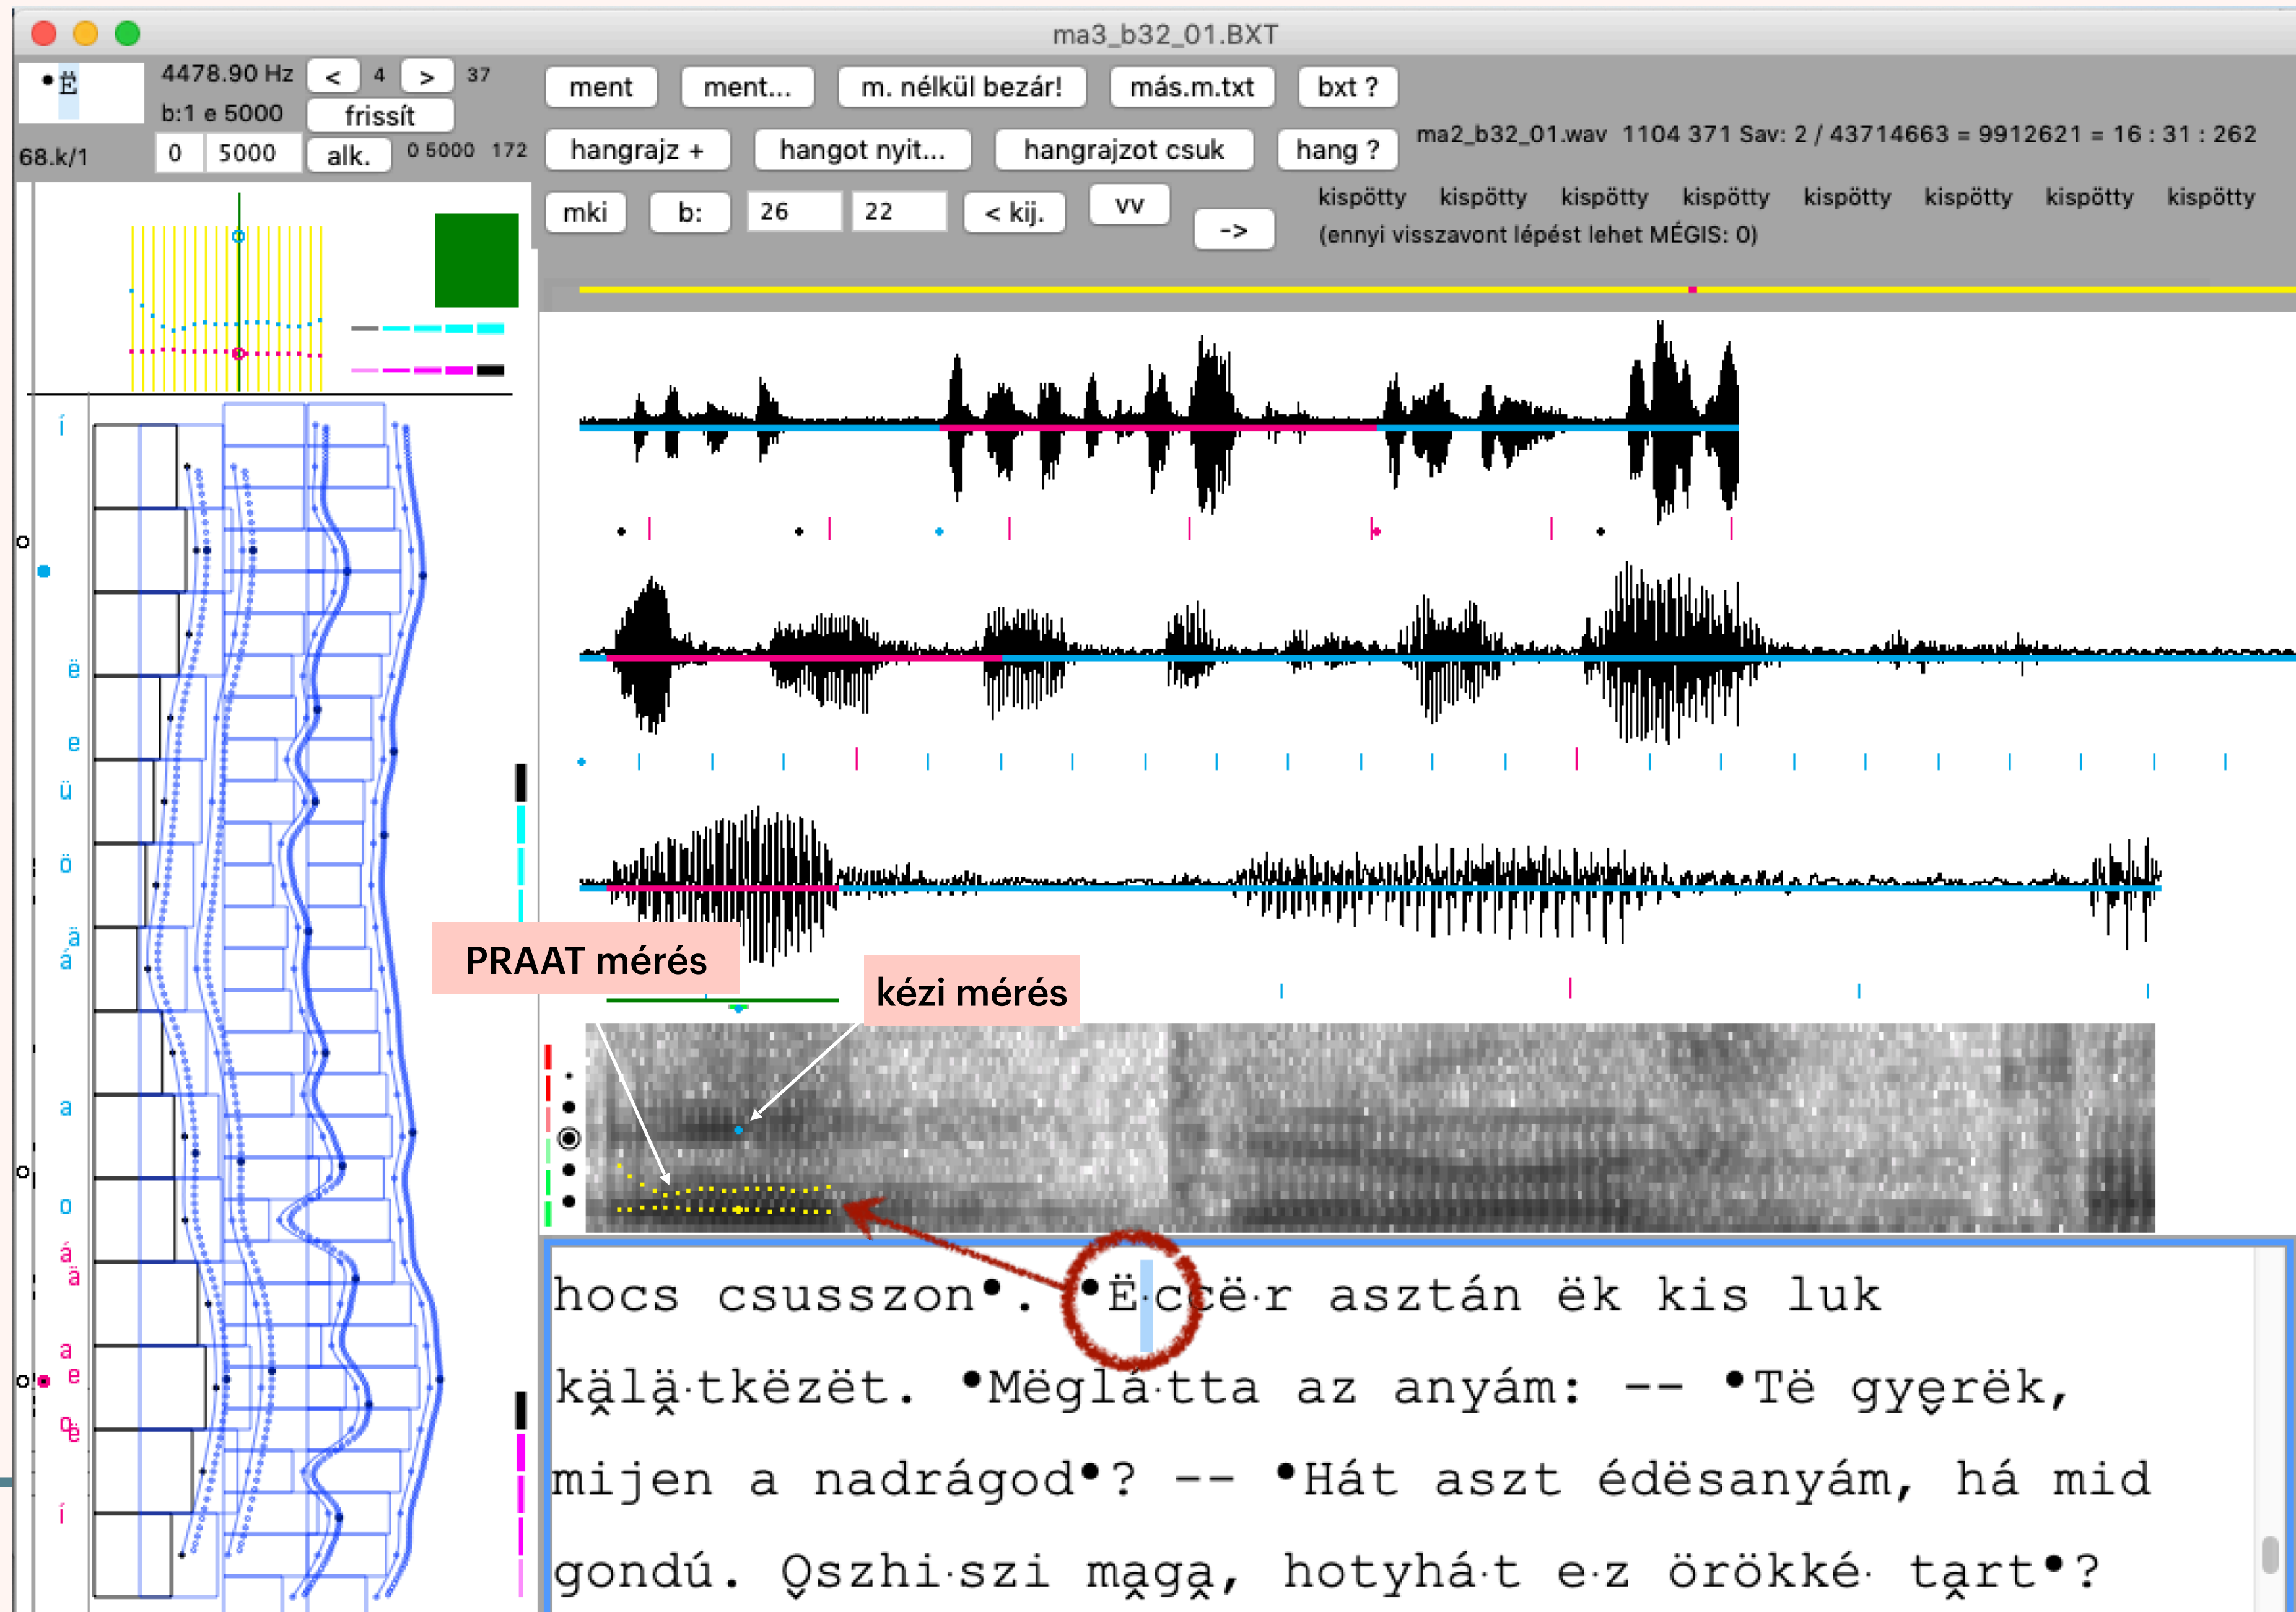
ma3_b32_01.BXT

•Ë

4478.90 Hz < 4 > 37

b:1 e 5000 frissít

68.k/1 0 5000 alk. 0 5000 172

ment ment... m. nélkül bezár! más.m.txt bxt ?

hangrajz + hangot nyit... hangrajzot csuk hang ?

ma2_b32_01.wav 1104 371 Sav: 2 / 43714663 = 9912621 = 16 : 31 : 262

mki b: 26 22 < kij. vv ->

kispötty kispötty kispötty kispötty kispötty kispötty kispötty kispötty

(ennyi visszavont lépést lehet MÉGIS: 0)

í ë e ü ö ä á a o á ä a e ë í

PRAAT mérés

kézi mérés

hocs csusszon•. •Ë·ccë·r asztán ëk kis luk

kậlậ·tkëzët. •Mëglá·tta az anyám: -- •Të gyẹrëk,

mijen a nadrágod•? -- •Hát aszt édësanyám, há mid

gondú. Ọszhi·szi magậ, hotyhá·t e·z örökké· tậrt•?